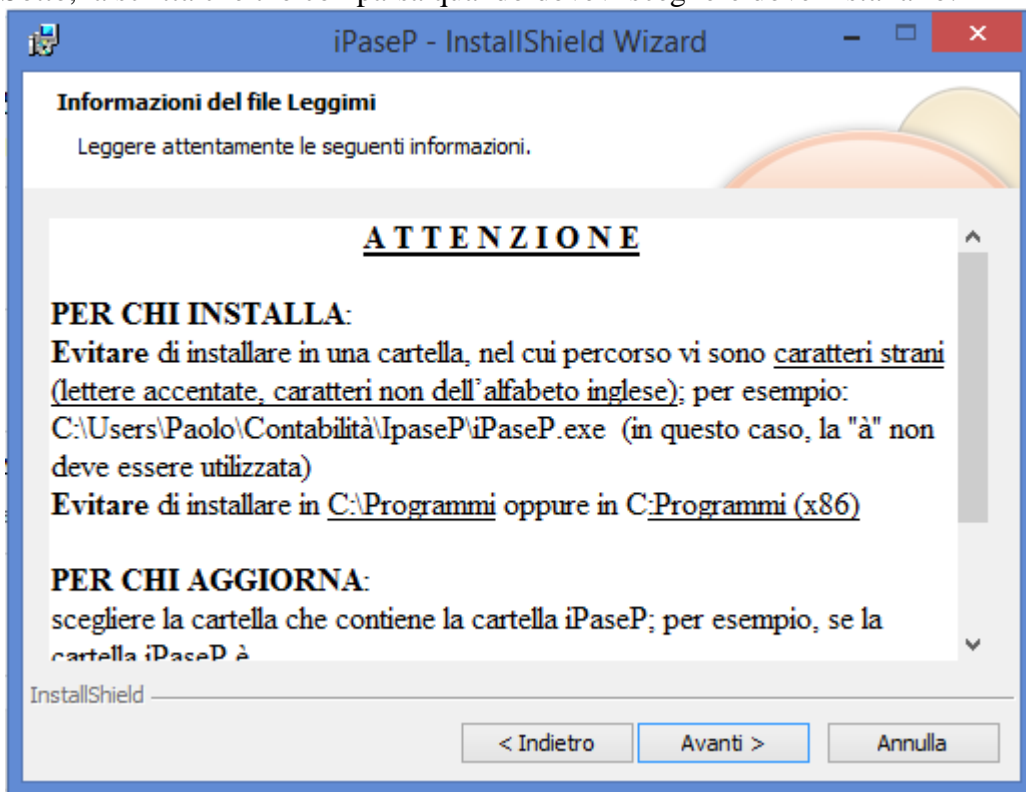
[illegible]

iPaseP - InstallShield Wizard

Informazioni del file Leggimi

Leggere attentamente le seguenti informazioni.

ATTENZIONE

PER CHI INSTALLA:
Evitare di installare in una cartella, nel cui percorso vi sono caratteri strani (lettere accentate, caratteri non dell'alfabeto inglese); per esempio: C:\Users\Paolo\Contabilità\IpaseP\iPaseP.exe (in questo caso, la "à" non deve essere utilizzata)
Evitare di installare in C:\Programmi oppure in C:Programmi (x86)

PER CHI AGGIORNA:
scegliere la cartella che contiene la cartella iPaseP; per esempio, se la cartella iPaseP è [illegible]

InstallShield

< Indietro
Avanti >
Annulla